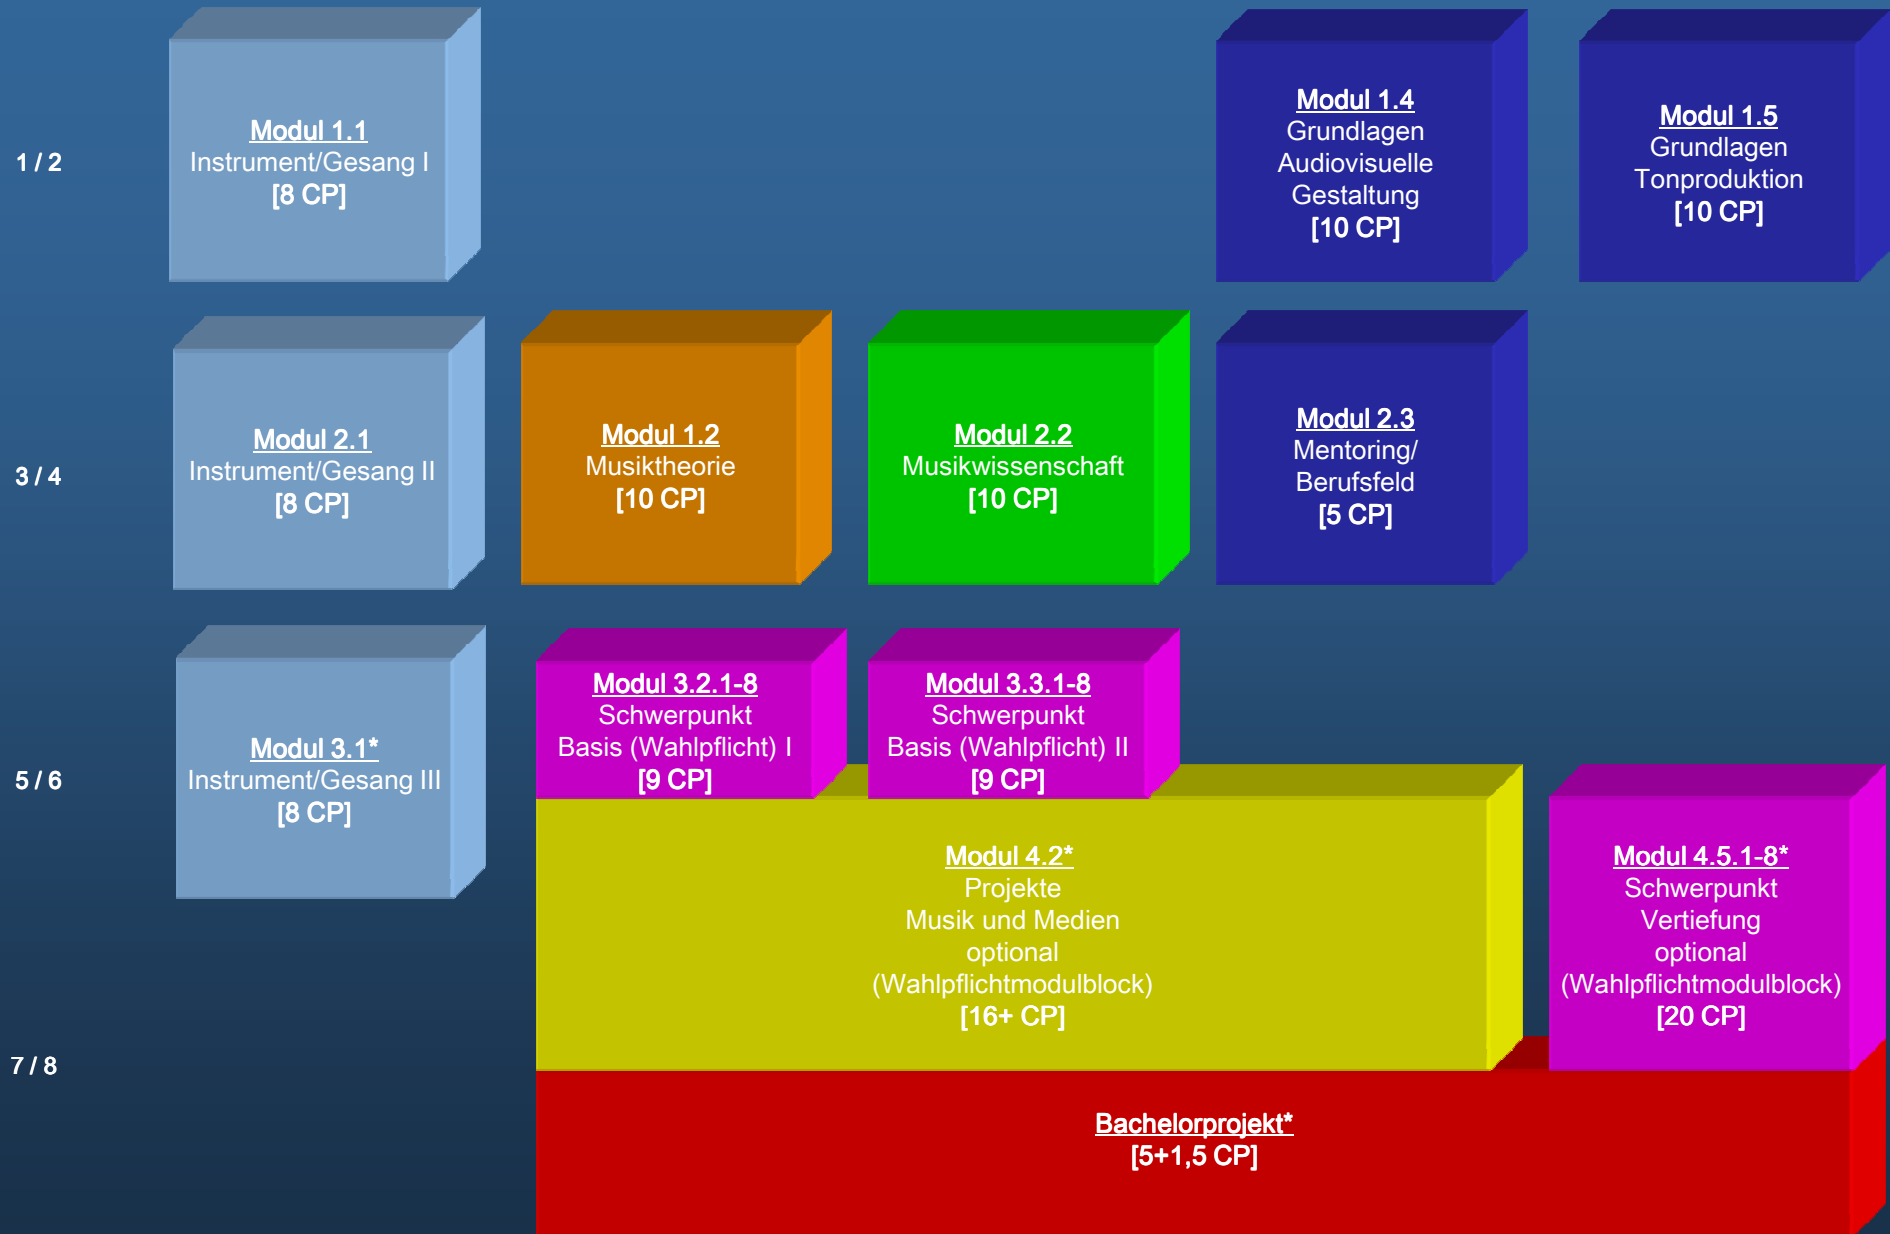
1 / 2

Modul 1.1
Instrument/Gesang I
[8 CP]

Modul 1.4
Grundlagen
Audiovisuelle
Gestaltung
[10 CP]

Modul 1.5
Grundlagen
Tonproduktion
[10 CP]

3 / 4

Modul 2.1
Instrument/Gesang II
[8 CP]

Modul 1.2
Musiktheorie
[10 CP]

Modul 2.2
Musikwissenschaft
[10 CP]

Modul 2.3
Mentoring/
Berufsfeld
[5 CP]

5 / 6

Modul 3.1*
Instrument/Gesang III
[8 CP]

Modul 3.2.1-8
Schwerpunkt
Basis (Wahlpflicht) I
[9 CP]

Modul 3.3.1-8
Schwerpunkt
Basis (Wahlpflicht) II
[9 CP]

Modul 4.2*
Projekte
Musik und Medien
optional
(Wahlpflichtmodulblock)
[16+ CP]

Modul 4.5.1-8*
Schwerpunkt
Vertiefung
optional
(Wahlpflichtmodulblock)
[20 CP]

7 / 8

Bachelorprojekt*
[5+1,5 CP]